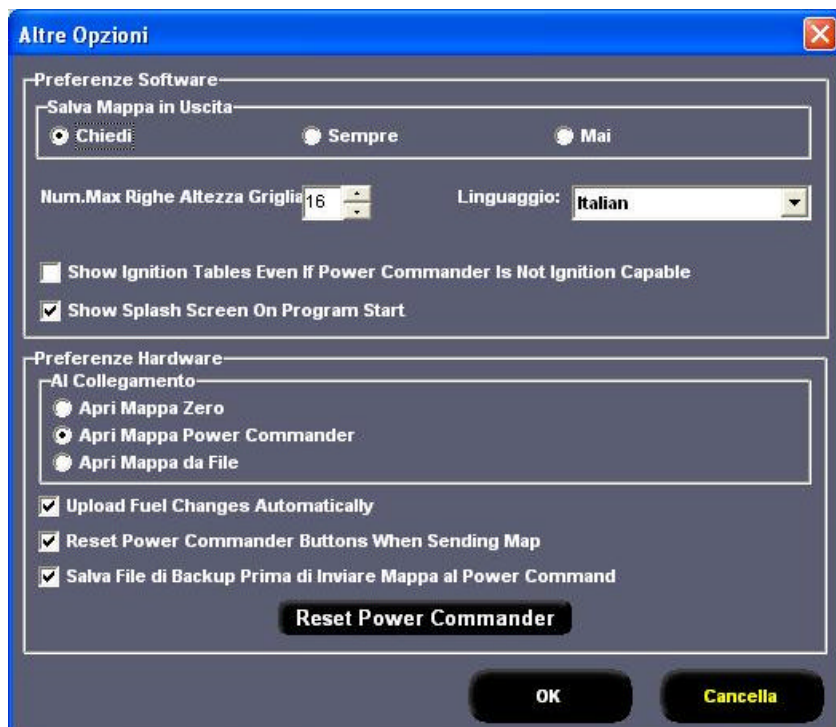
Altre Opzioni

Preferenze Software

Salva Mappa in Uscita

Chiedi

Sempre

Mai

Num.Max Righe Altezza Griglia 16

Linguaggio: Italian

Show Ignition Tables Even If Power Commander Is Not Ignition Capable

Show Splash Screen On Program Start

Preferenze Hardware

Al Collegamento

Apri Mappa Zero

Apri Mappa Power Commander

Apri Mappa da File

Upload Fuel Changes Automatically

Reset Power Commander Buttons When Sending Map

Salva File di Backup Prima di Inviare Mappa al Power Command

Reset Power Commander

OK

Cancella